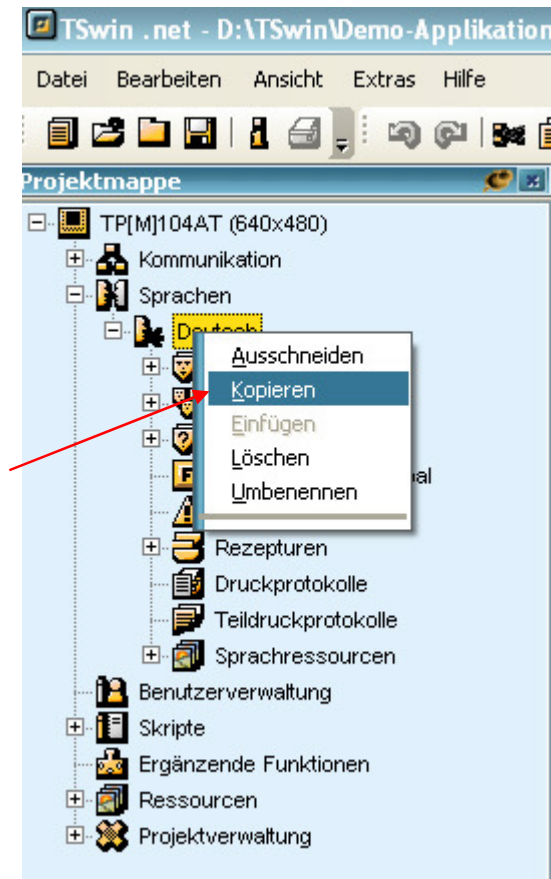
TSwin .net - D:\TSwin\Demo-Applikation

Datei Bearbeiten Ansicht Extras Hilfe

Projektmappe

TP[M]104AT (640x480)
Kommunikation
Sprachen
Deutsch
Ausschneiden
Kopieren
Einfügen
Löschen
Umbenennen
bal
Rezepturen
Druckprotokolle
Teildruckprotokolle
Sprachressourcen
Benutzerverwaltung
Skripte
Ergänzende Funktionen
Ressourcen
Projektverwaltung